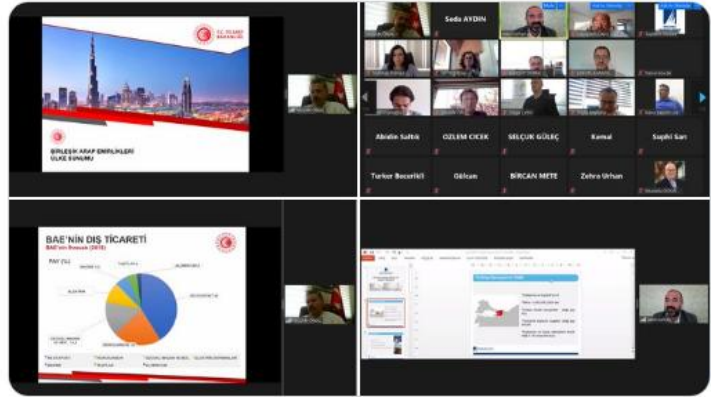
T.C. TİCARET BAKANLIĞI

BİRLEŞİK ARAP EMİRLİKLERİ ÜLKE SUNUMU

Seda AYDIN

Abidin Saltik

OZLEM CICEK

SELÇUK GÜLEÇ

Kemal

Saphi Sari

Turker Becerikli

Gülcan

BİRCAN METE

Zehra Urhan

BAE'NİN DIŞ TİCARETİ

BAE'nin İhracatı (2019)

PAY (%)

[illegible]